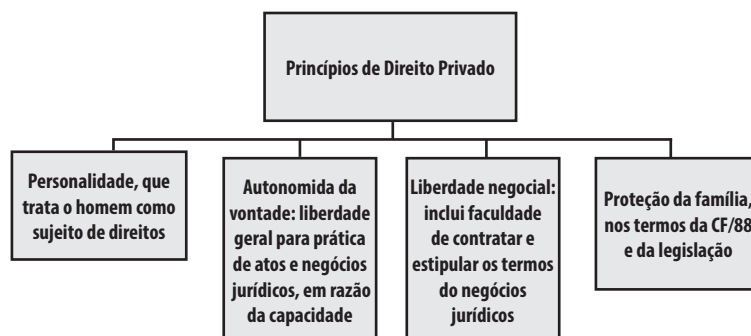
Princípios de Direito Privado

Personalidade, que trata o homem como sujeito de direitos

Autonomida da vontade: liberdade geral para prática de atos e negócios jurídicos, em razão da capacidade

Liberdade negocial: inclui faculdade de contratar e estipular os termos do negócios jurídicos

Proteção da família, nos termos da CF/88 e da legislação